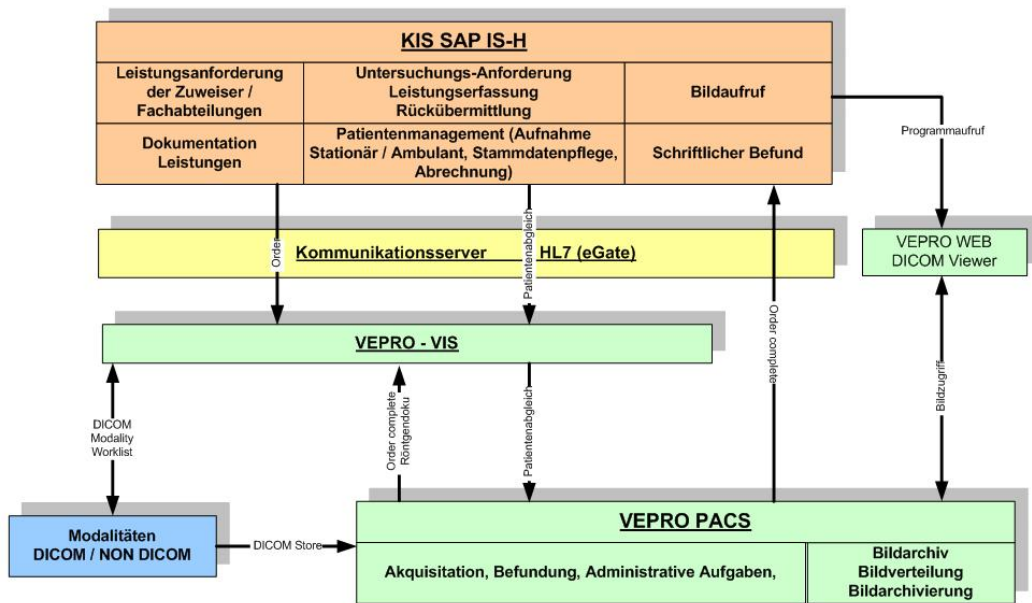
KIS SAP IS-H

| Leistungsanforderung der Zuweiser / Fachabteilungen | Untersuchungs-Anforderung Leistungserfassung Rückübermittlung | Bildaufruf |
|---|---|---|
| Dokumentation Leistungen | Patientenmanagement (Aufnahme Stationär / Ambulant, Stammdatenpflege, Abrechnung) | Schriftlicher Befund |

Programmaufruf

Order

Patientenabgleich

Kommunikationsserver HL7 (eGate)

VEPRO WEB DICOM Viewer

Order complete

VEPRO - VIS

Bildzugriff

DICOM Modality Worklist

Order complete Röntgendoku

Patientenabgleich

Modalitäten DICOM / NON DICOM

DICOM Store

VEPRO PACS

| Akquisitation, Befundung, Administrative Aufgaben, | Bildarchiv Bildverteilung Bildarchivierung |
|---|---|